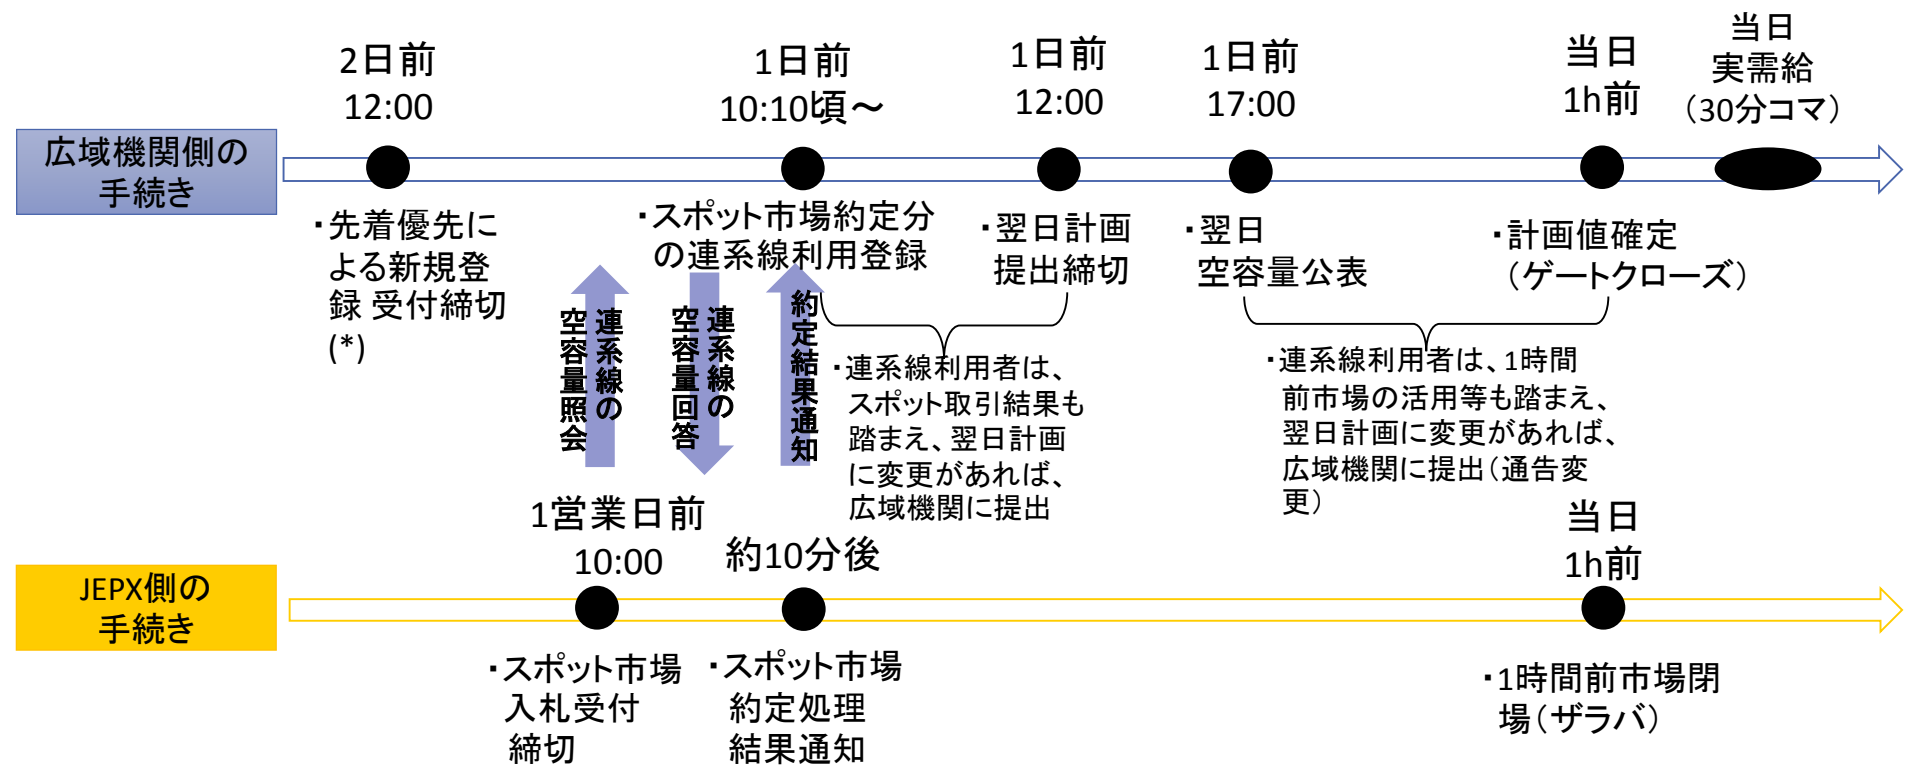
広域機関側の手続き

2日前
12:00

1日前
10:10頃～

1日前
12:00

1日前
17:00

当日
1h前

当日
実需給
(30分コマ)

・先着優先による新規登録 受付締切
(*)

・スポット市場約定分の連系線利用登録

・翌日計画提出締切

・翌日
空容量公表

・計画値確定
(ゲートクローズ)

連系線の空容量照会

連系線の空容量回答

約定結果通知

・連系線利用者は、スポット取引結果も踏まえ、翌日計画に変更があれば、広域機関に提出

・連系線利用者は、1時間前市場の活用等も踏まえ、翌日計画に変更があれば、広域機関に提出(通告変更)

1営業日前
10:00

約10分後

当日
1h前

JEPX側の手続き

・スポット市場入札受付締切

・スポット市場約定処理結果通知

・1時間前市場閉場(ザラバ)